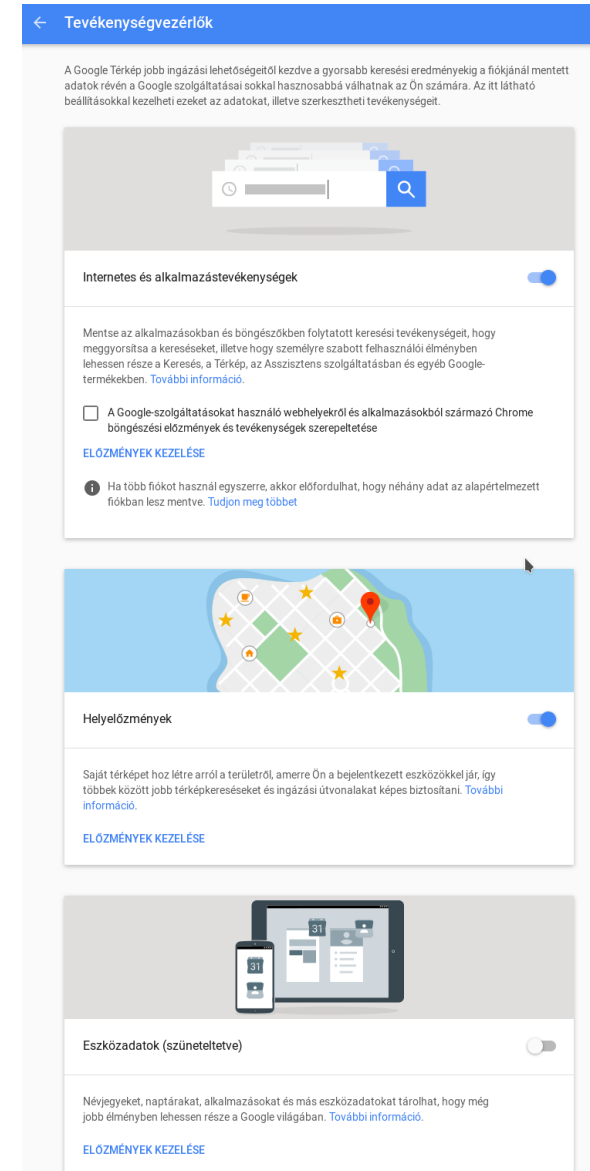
← Tevékenységvezérlők

A Google Térkép jobb ingázási lehetőségeitől kezdve a gyorsabb keresési eredményekig a fiókjánál mentett adatok révén a Google szolgáltatásai sokkal hasznosabbá válhatnak az Ön számára. Az itt látható beállításokkal kezelheti ezeket az adatokat, illetve szerkesztheti tevékenységeit.

Internetes és alkalmazástevékenységek

Mentse az alkalmazásokban és böngészőkben folytatott keresési tevékenységeit, hogy meggyorsítsa a kereséseket, illetve hogy személyre szabott felhasználói élményben lehessen része a Keresés, a Térkép, az Asszisztens szolgáltatásban és egyéb Google-termékekben. További információ.

A Google-szolgáltatásokat használó webhelyekről és alkalmazásokból származó Chrome böngészési előzmények és tevékenységek szerepeltetése

ELŐZMÉNYEK KEZELÉSE

Ha több fiókot használ egyszerre, akkor előfordulhat, hogy néhány adat az alapértelmezett fiókban lesz mentve. Tudjon meg többet

Helyelőzmények

Saját térképet hoz létre arról a területről, amerre Ön a bejelentkezett eszközökkel jár, így többek között jobb térképkereséseket és ingázási útvonalakat képes biztosítani. További információ.

ELŐZMÉNYEK KEZELÉSE

31

31

Eszközadatok (szüneteltetve)

Névjegyeket, naptárakat, alkalmazásokat és más eszközadatokat tárolhat, hogy még jobb élményben lehessen része a Google világában. További információ.

ELŐZMÉNYEK KEZELÉSE